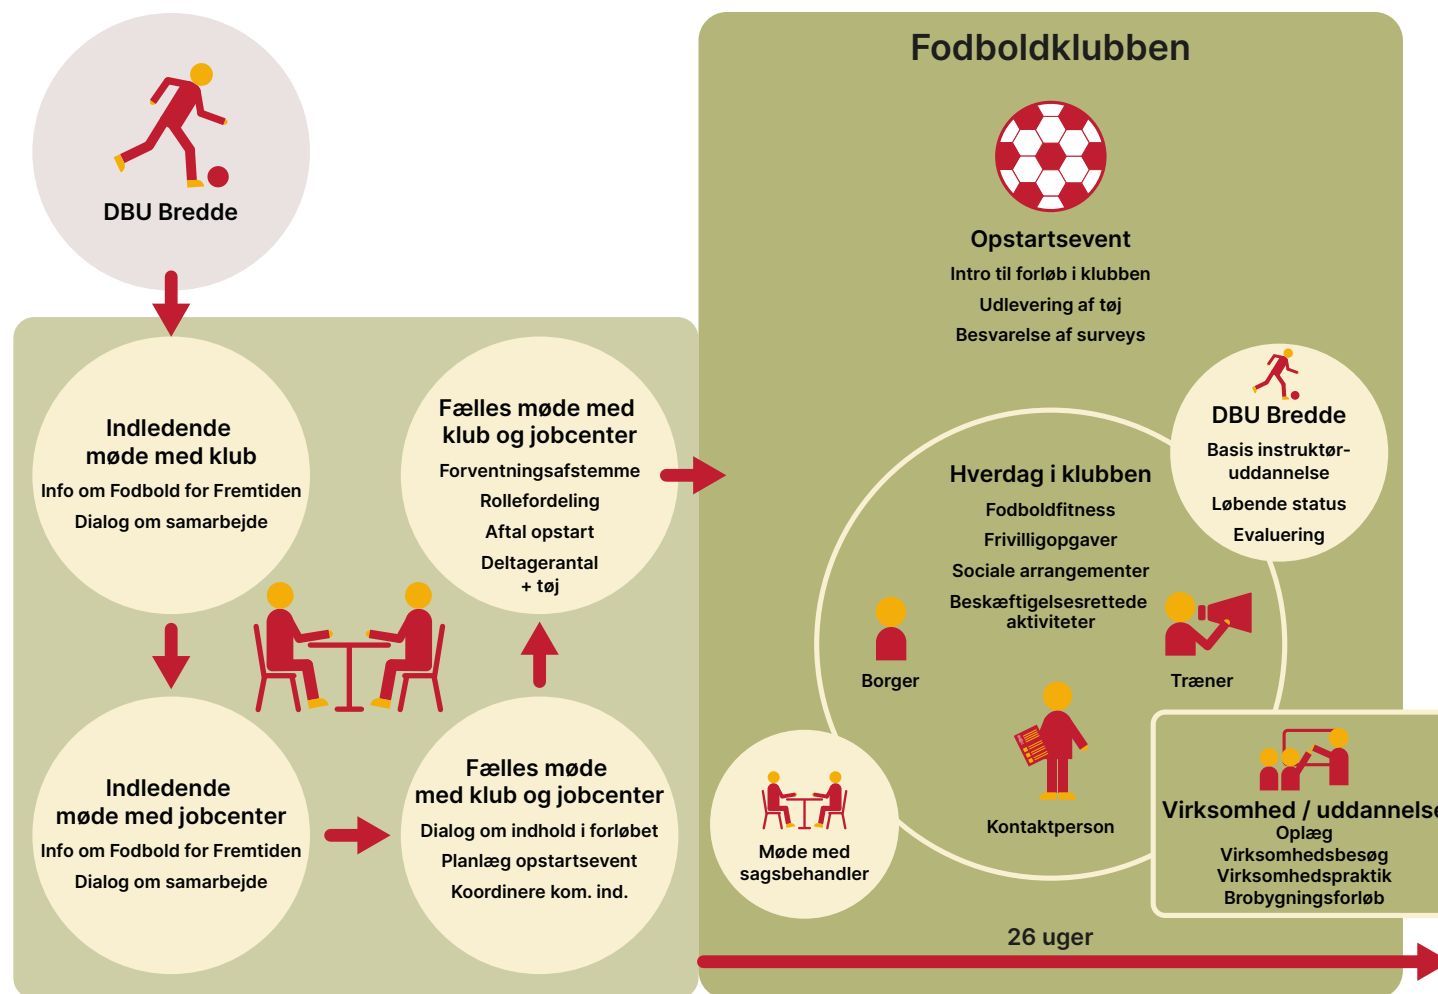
DBU Bredde

Indledende møde med klub
Info om Fodbold for Fremtiden
Dialog om samarbejde

Fælles møde med klub og jobcenter
Forventningsafstemme
Rollefordeling
Aftal opstart
Deltagerantal + tøj

Indledende møde med jobcenter
Info om Fodbold for Fremtiden
Dialog om samarbejde

Fælles møde med klub og jobcenter
Dialog om indhold i forløbet
Planlæg opstartsevent
Koordinere kom. ind.

Fodboldklubben

Opstartsevent
Intro til forløb i klubben
Udlevering af tøj
Besvarelse af surveys

DBU Bredde
Basis instruktør-uddannelse
Løbende status
Evaluering

Hverdag i klubben
Fodboldfitness
Frivilligopgaver
Sociale arrangementer
Beskæftigelsesrettede aktiviteter

Borger

Træner

Kontaktperson

Møde med sagsbehandler

Virksomhed / uddannelse
Oplæg
Virksomhedsbesøg
Virksomhedspraktik
Brobygningsforløb

26 uger